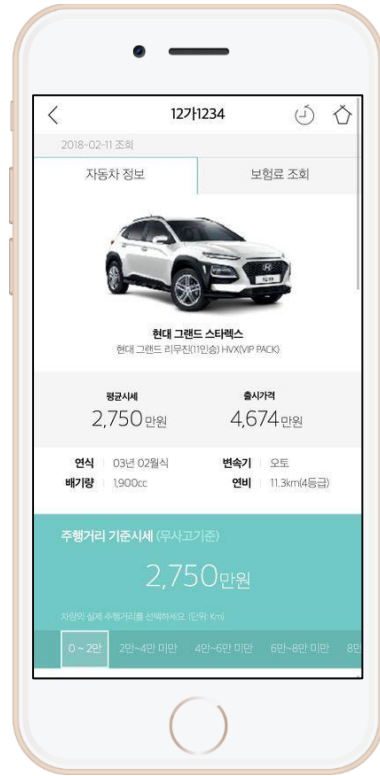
<
12가1234

2018-02-11 조회

자동차 정보

보험료 조회

현대 그랜드 스타렉스
현대 그랜드 리무진(11인승) HVX(VIP PACK)

평균시세
2,750만원

출시가격
4,674만원

연식 03년 02월식
배기량 1,900cc
변속기 오토
연비 11.3km(4등급)

주행거리 기준시세 (무사고기준)

2,750만원

차량의 실제 주행거리를 선택하세요. (단위: Km)

0 ~ 2만
2만~4만 미만
4만~6만 미만
6만~8만 미만
8